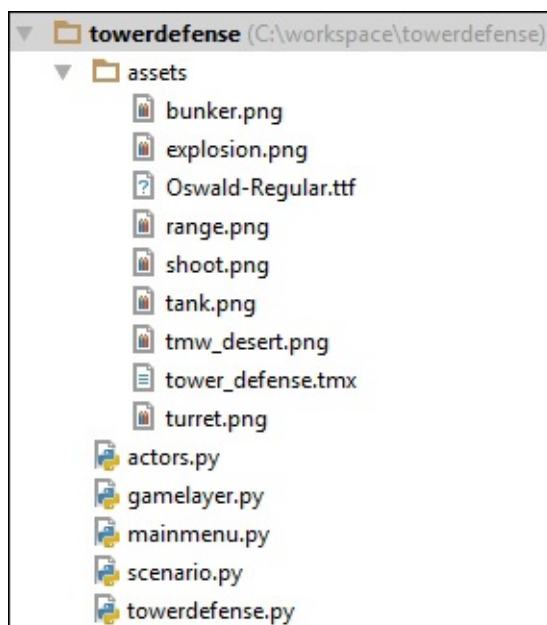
towerdefense (C:\workspace\towerdefense)
assets
bunker.png
explosion.png
Oswald-Regular.ttf
range.png
shoot.png
tank.png
tmw_desert.png
tower_defense.tmx
turret.png
actors.py
gamelayer.py
mainmenu.py
scenario.py
towerdefense.py